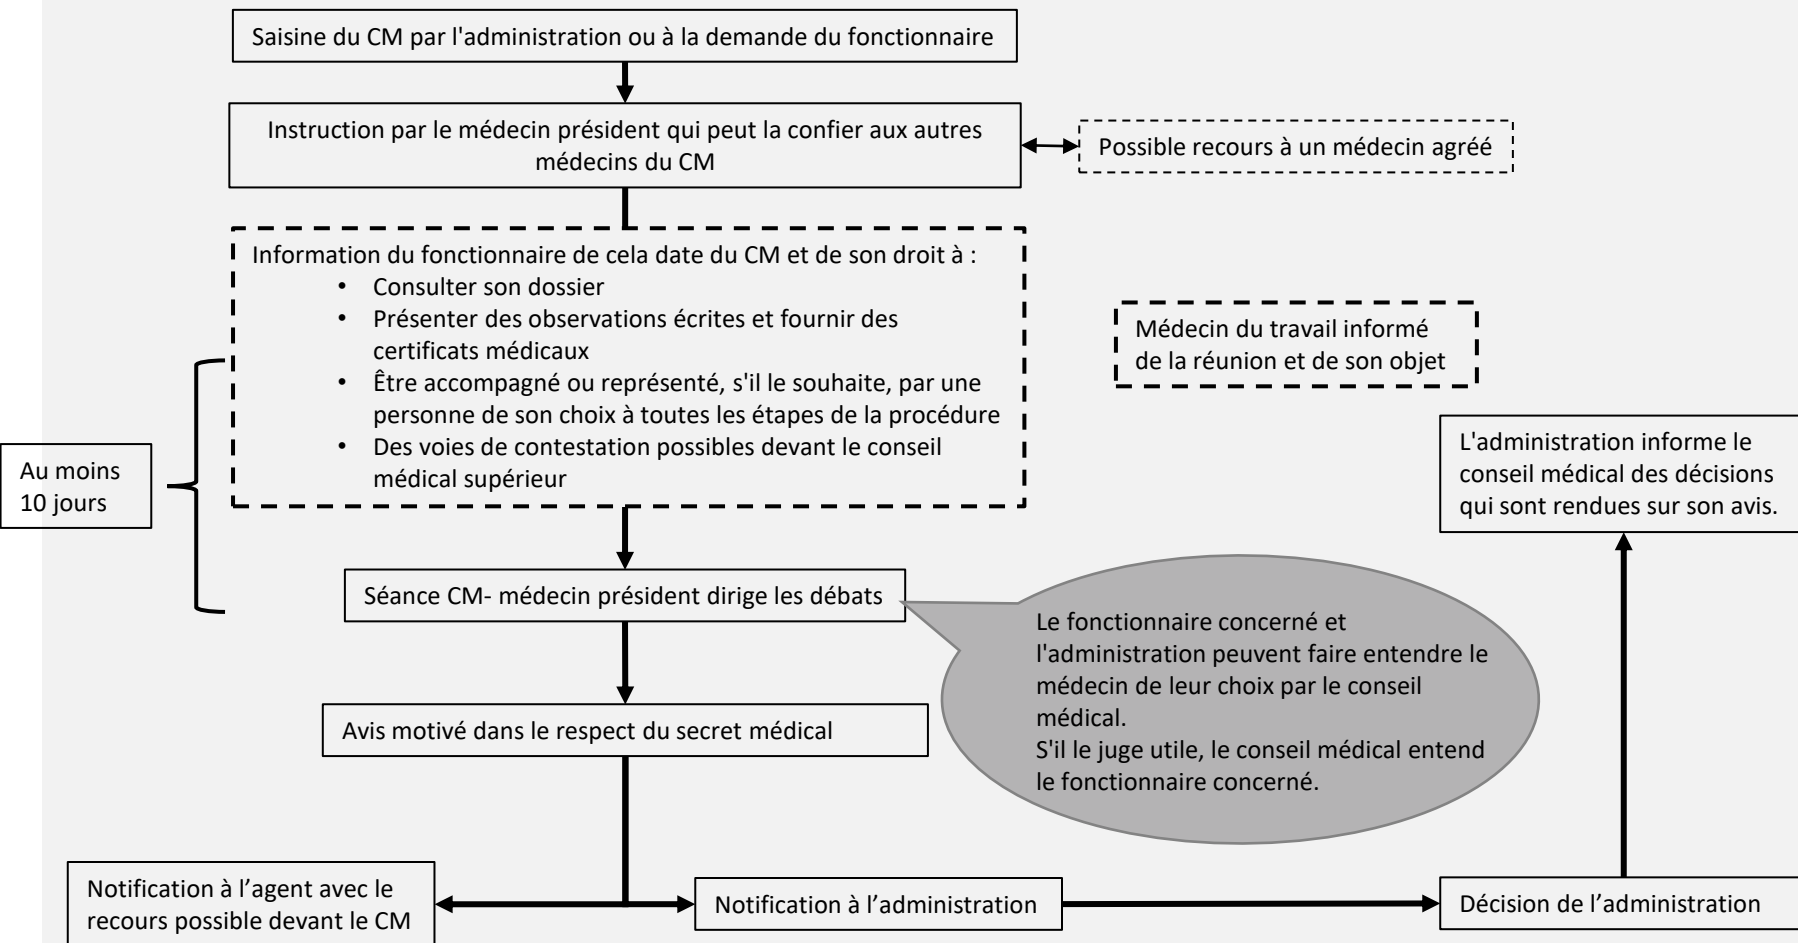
Saisine du CM par l'administration ou à la demande du fonctionnaire

Instruction par le médecin président qui peut la confier aux autres médecins du CM

Possible recours à un médecin agréé

Information du fonctionnaire de cela date du CM et de son droit à :
- Consulter son dossier
- Présenter des observations écrites et fournir des certificats médicaux
- Être accompagné ou représenté, s'il le souhaite, par une personne de son choix à toutes les étapes de la procédure
- Des voies de contestation possibles devant le conseil médical supérieur

Médecin du travail informé de la réunion et de son objet

Au moins 10 jours

L'administration informe le conseil médical des décisions qui sont rendues sur son avis.

Séance CM- médecin président dirige les débats

Le fonctionnaire concerné et l'administration peuvent faire entendre le médecin de leur choix par le conseil médical.
S'il le juge utile, le conseil médical entend le fonctionnaire concerné.

Avis motivé dans le respect du secret médical

Notification à l'agent avec le recours possible devant le CM

Notification à l'administration

Décision de l'administration